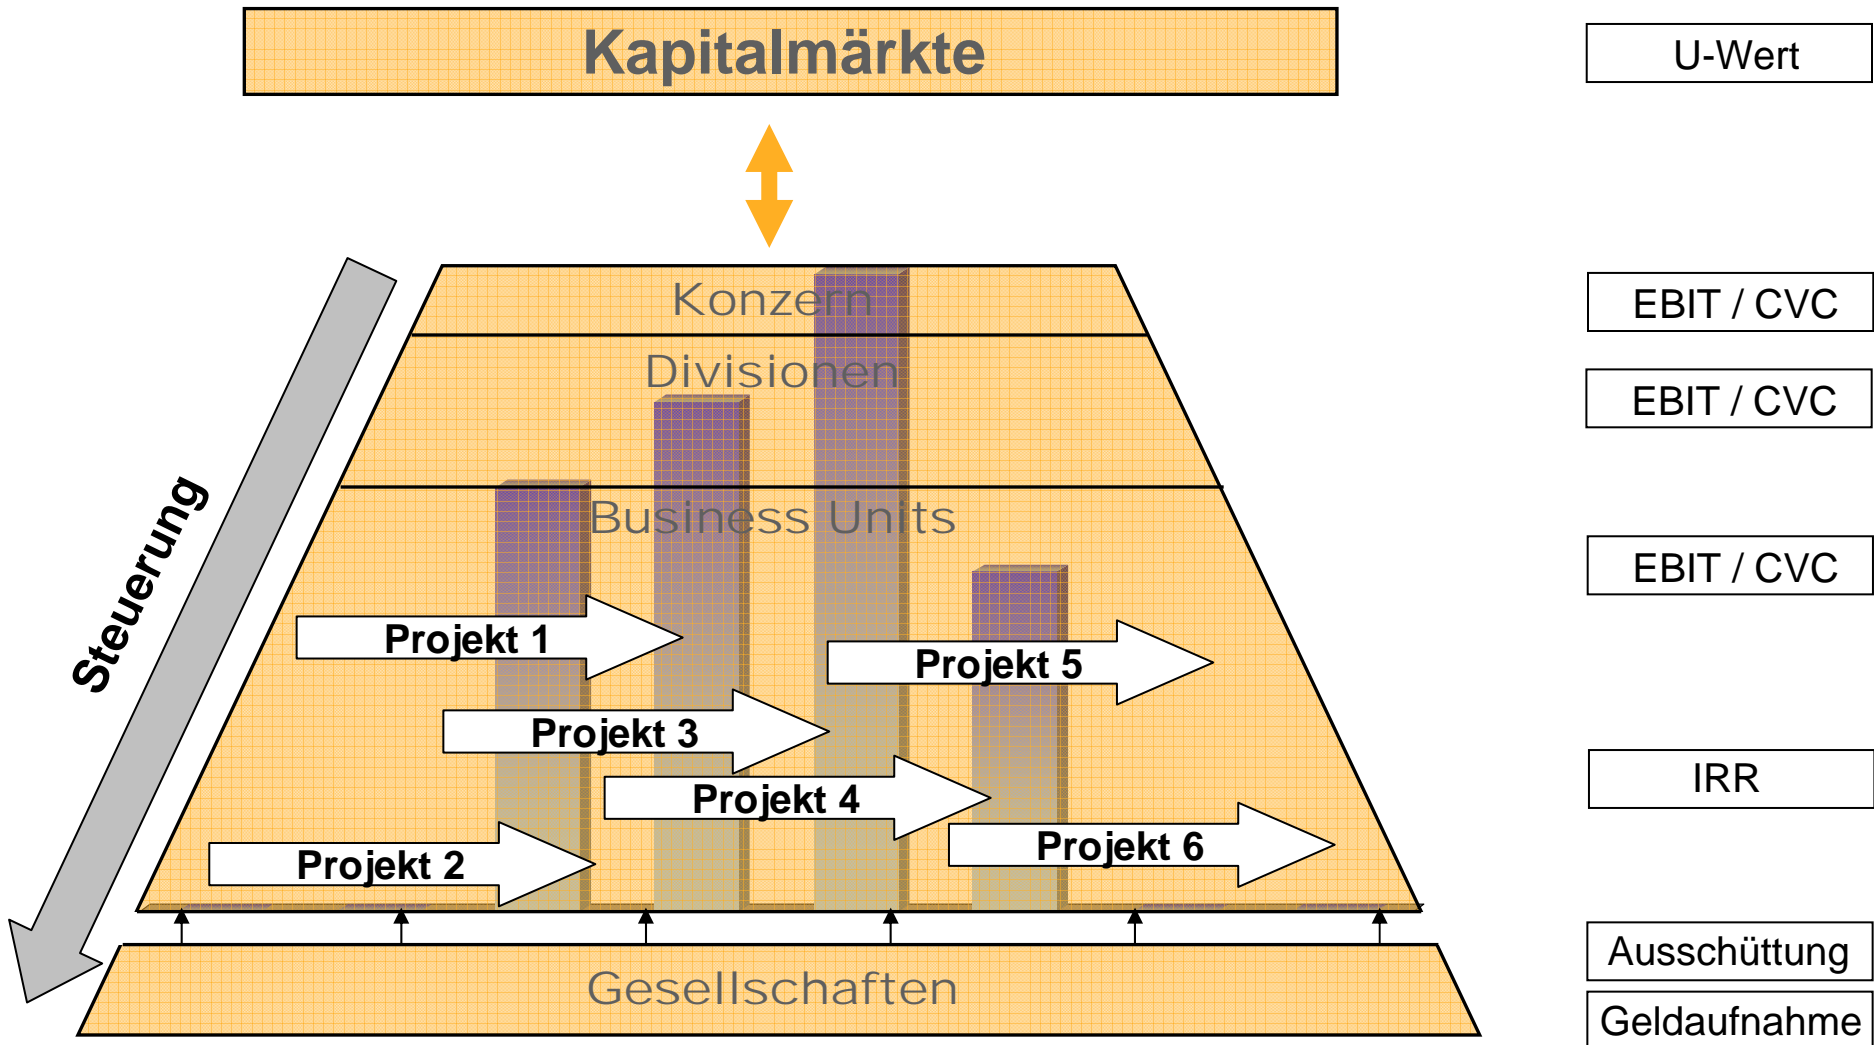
Kapitalmärkte

U-Wert

Konzern

Divisionen

Business Units

Steuerung

EBIT / CVC

EBIT / CVC

EBIT / CVC

Projekt 1

Projekt 5

Projekt 3

Projekt 4

Projekt 6

Projekt 2

IRR

Gesellschaften

Ausschüttung

Geldaufnahme